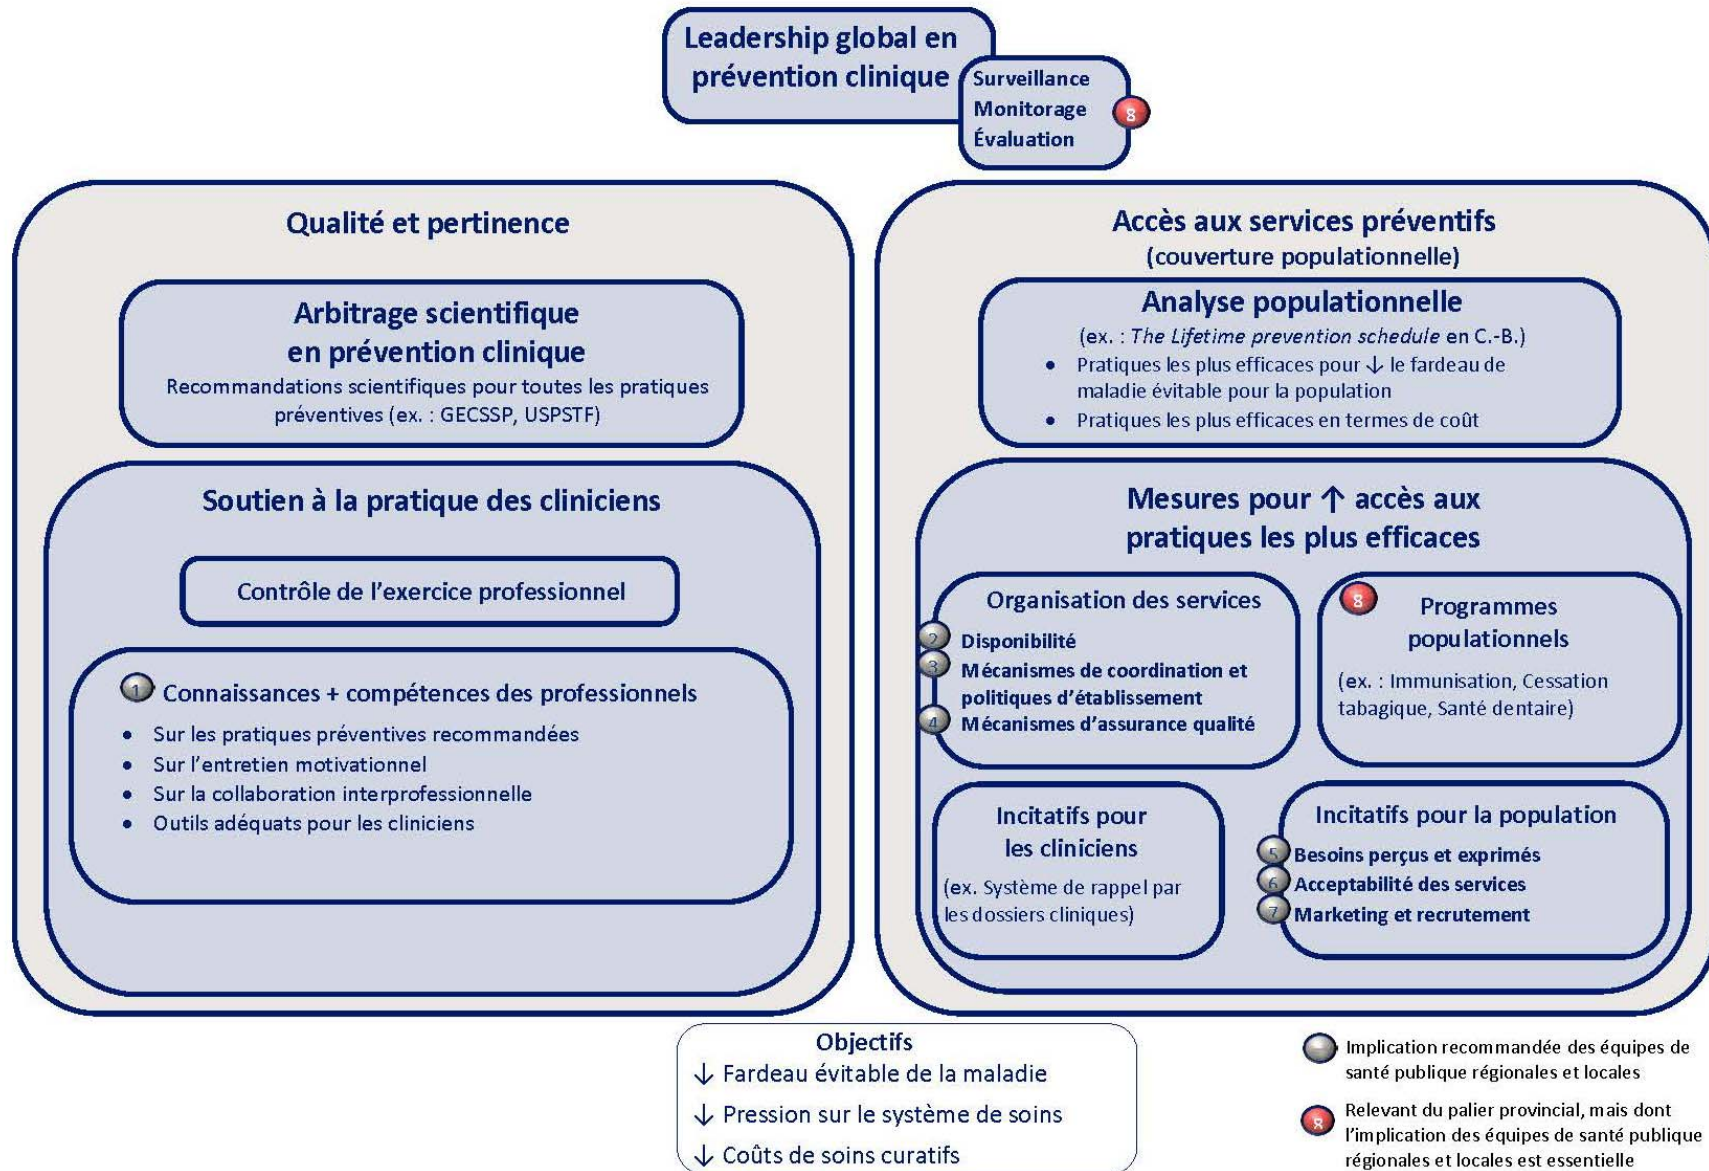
Leadership global en prévention clinique

Surveillance
Monitorage
Évaluation
8

Qualité et pertinence

Arbitrage scientifique en prévention clinique
Recommandations scientifiques pour toutes les pratiques préventives (ex. : GECSSP, USPSTF)

Soutien à la pratique des cliniciens

Contrôle de l'exercice professionnel

1 Connaissances + compétences des professionnels
- Sur les pratiques préventives recommandées
- Sur l'entretien motivationnel
- Sur la collaboration interprofessionnelle
- Outils adéquats pour les cliniciens

Accès aux services préventifs
(couverture populationnelle)

Analyse populationnelle
(ex. : *The Lifetime prevention schedule* en C.-B.)
- Pratiques les plus efficaces pour ↓ le fardeau de maladie évitable pour la population
- Pratiques les plus efficaces en termes de coût

Mesures pour ↑ accès aux pratiques les plus efficaces

Organisation des services
2 Disponibilité
3 Mécanismes de coordination et politiques d'établissement
4 Mécanismes d'assurance qualité

8 Programmes populationnels
(ex. : Immunisation, Cessation tabagique, Santé dentaire)

Incitatifs pour les cliniciens
(ex. Système de rappel par les dossiers cliniques)

Incitatifs pour la population
5 Besoins perçus et exprimés
6 Acceptabilité des services
7 Marketing et recrutement

Objectifs
↓ Fardeau évitable de la maladie
↓ Pression sur le système de soins
↓ Coûts de soins curatifs

Implication recommandée des équipes de santé publique régionales et locales

8 Relevant du palier provincial, mais dont l'implication des équipes de santé publique régionales et locales est essentielle